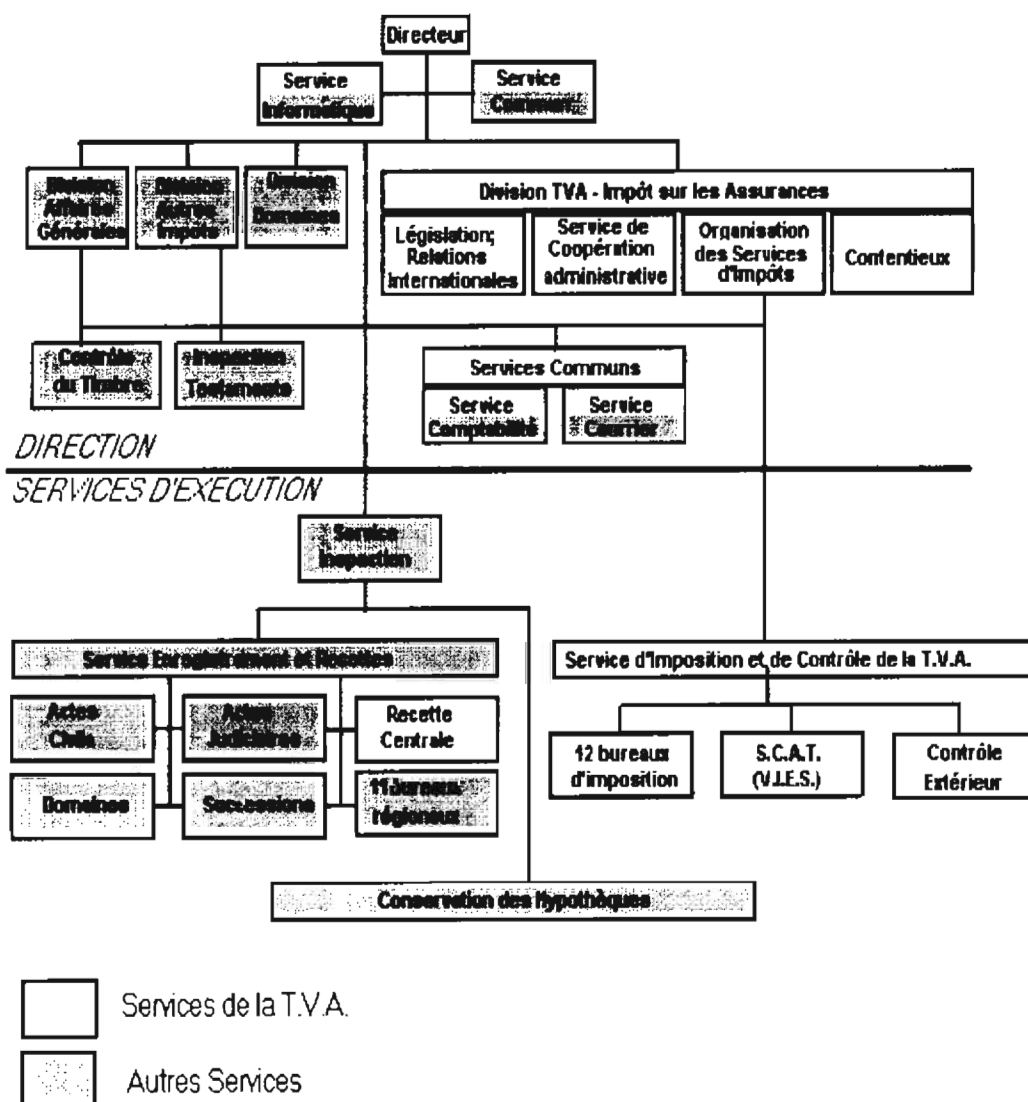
Directeur

Service Informatique

Service Comment

Division Affaires Générales

Division Autres Impôts

Division Domaines

Division TVA - Impôt sur les Assurances

Législation; Relations Internationales

Service de Coopération administrative

Organisation des Services d'Impôts

Contentieux

Contrôle du Timbre

Inspection Testaments

Services Communs

Service Comptabilité

Service Courrier

DIRECTION

SERVICES D'EXECUTION

Service Inspection

Service Enregistrement et Recettes

Actes Civils

Actes Judiciaires

Recette Centrale

Domaines

Successions

11 bureaux régionaux

Service d'Imposition et de Contrôle de la T.V.A.

12 bureaux d'imposition

S.C.A.T. (V.I.E.S.)

Contrôle Extérieur

Conservation des Hypothèques

Services de la T.V.A.

Autres Services